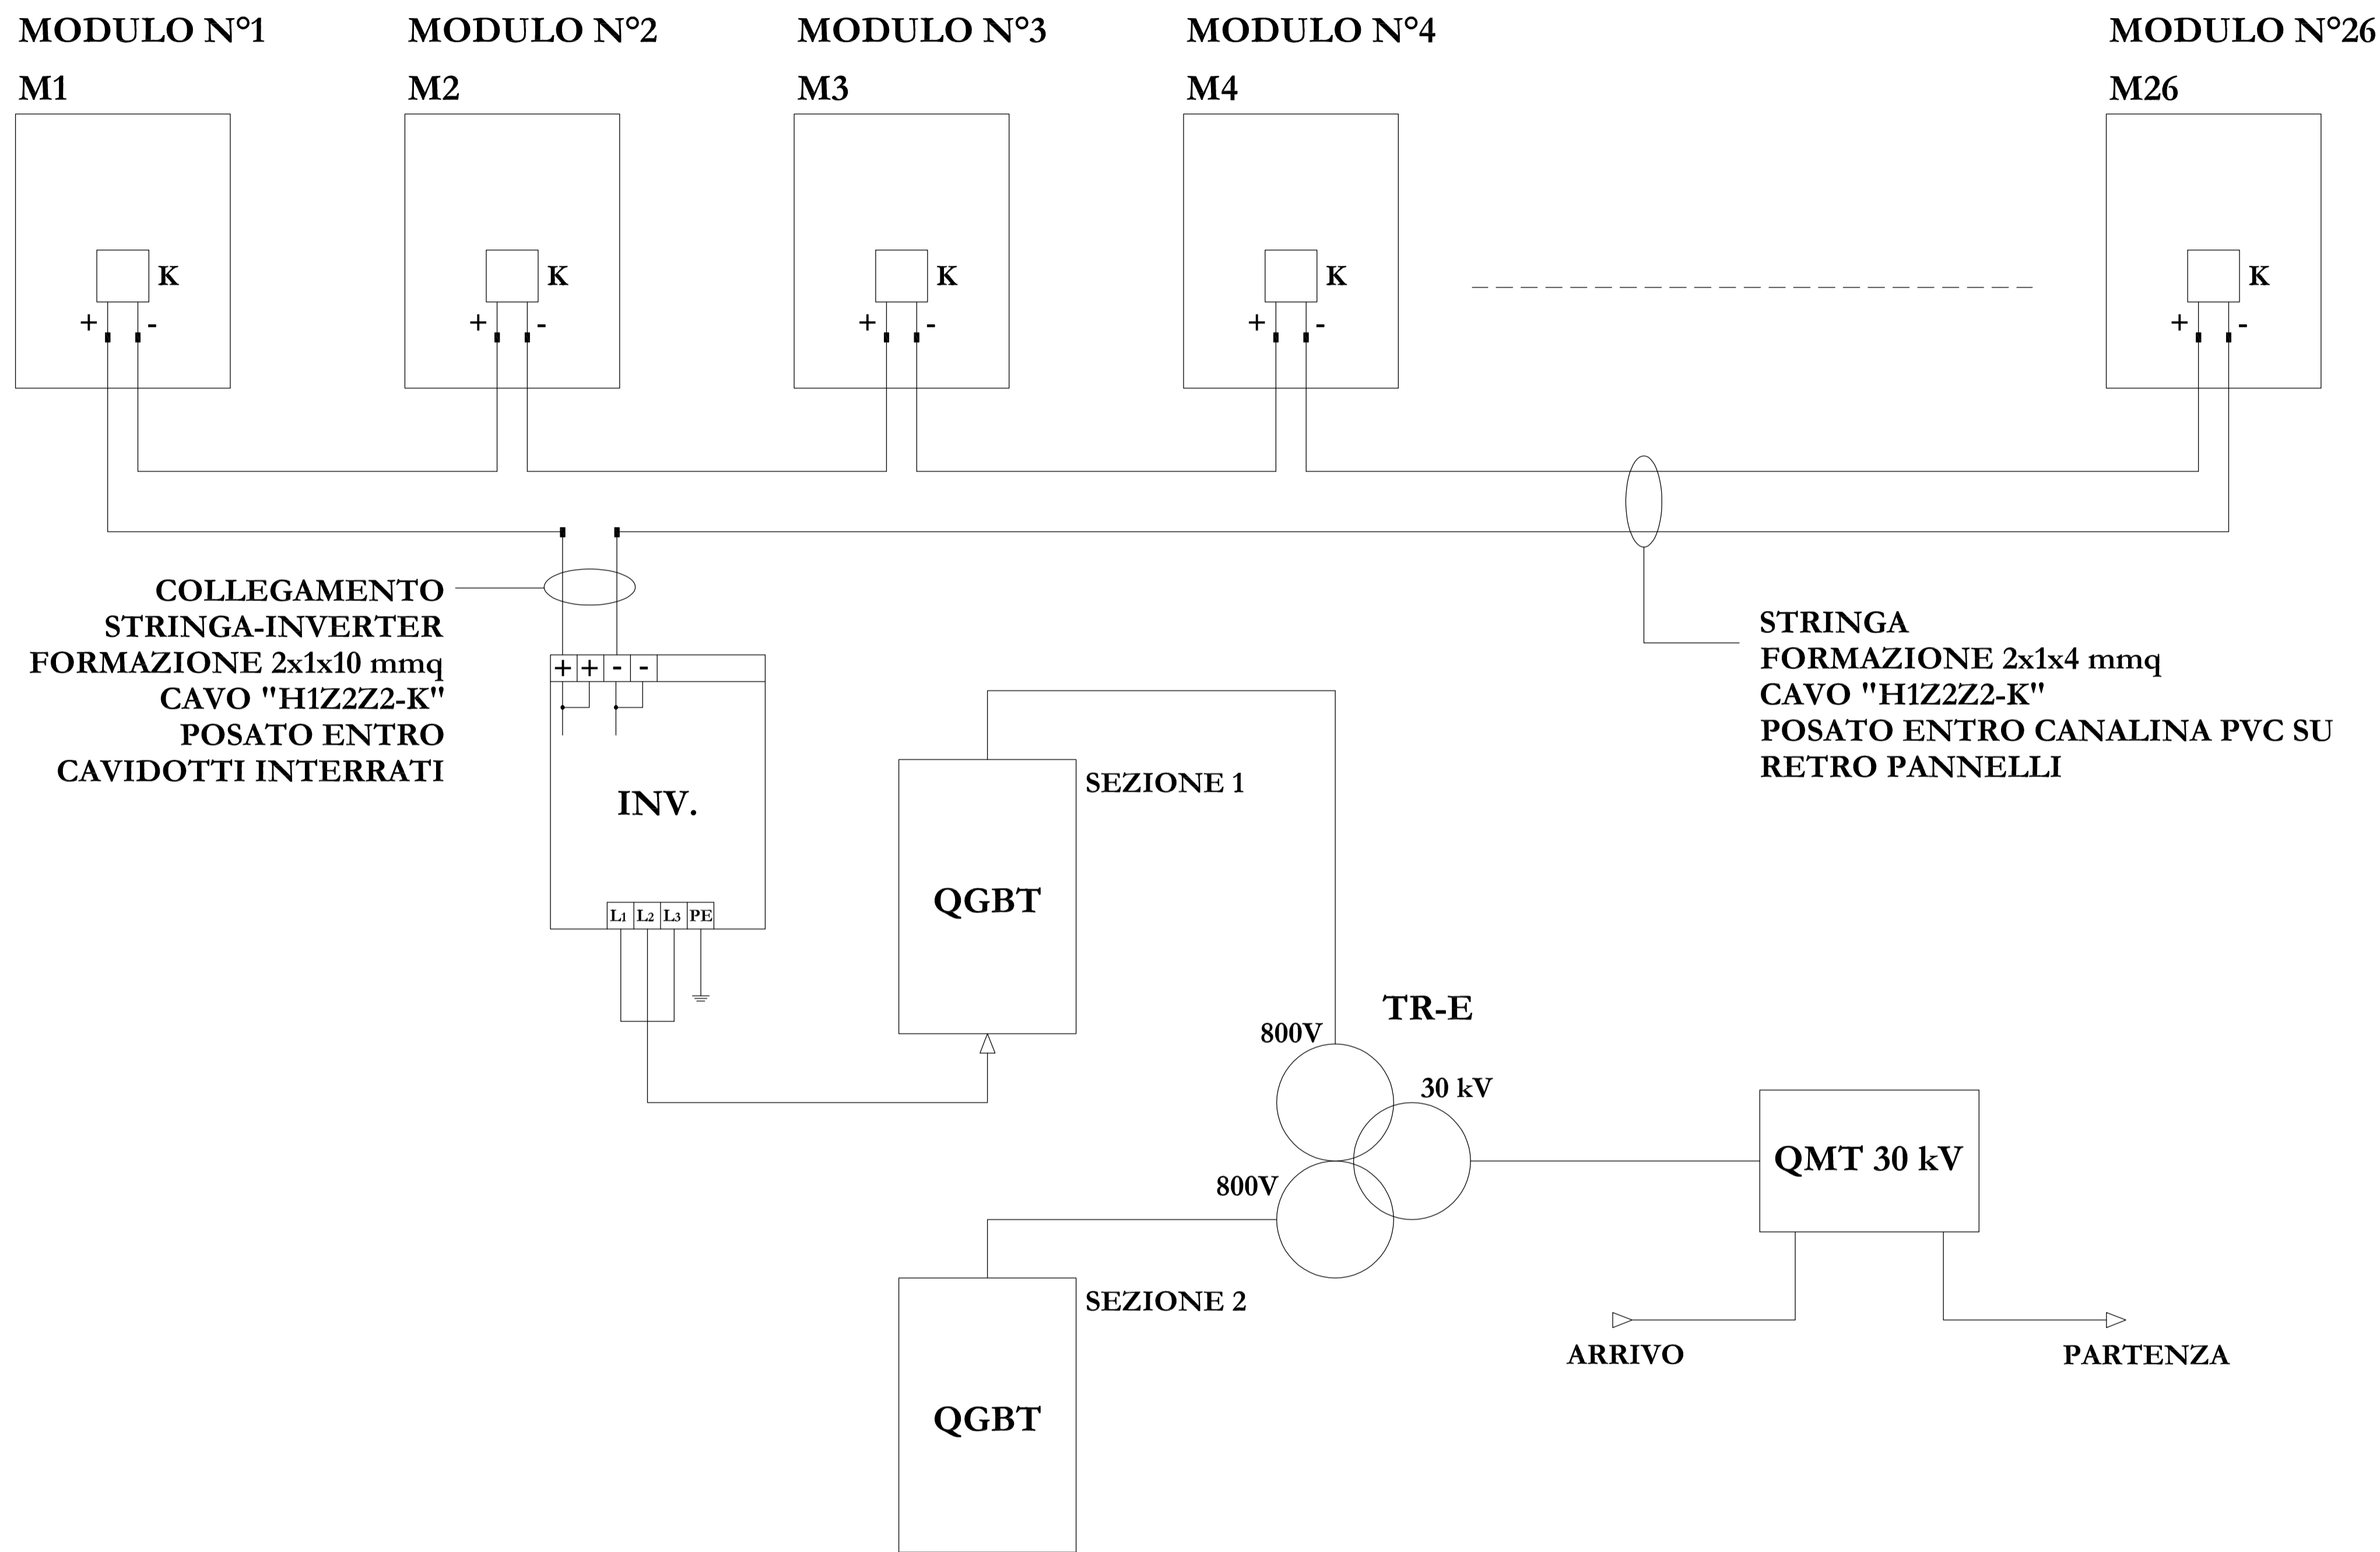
MODULO N°1
M1
K
+ -

MODULO N°2
M2
K
+ -

MODULO N°3
M3
K
+ -

MODULO N°4
M4
K
+ -

MODULO N°26
M26
K
+ -

COLLEGAMENTO STRINGA-INVERTER FORMAZIONE 2x1x10 mmq CAVO "H1Z2Z2-K" POSATO ENTRO CAVIDOTTI INTERRATI

+ + - -

INV.

L1 L2 L3 PE

STRINGA
FORMAZIONE 2x1x4 mmq
CAVO "H1Z2Z2-K"
POSATO ENTRO CANALINA PVC SU RETRO PANNELLI

SEZIONE 1
QGBT

TR-E
800V
30 kV
800V

QMT 30 kV

SEZIONE 2
QGBT

ARRIVO
PARTENZA